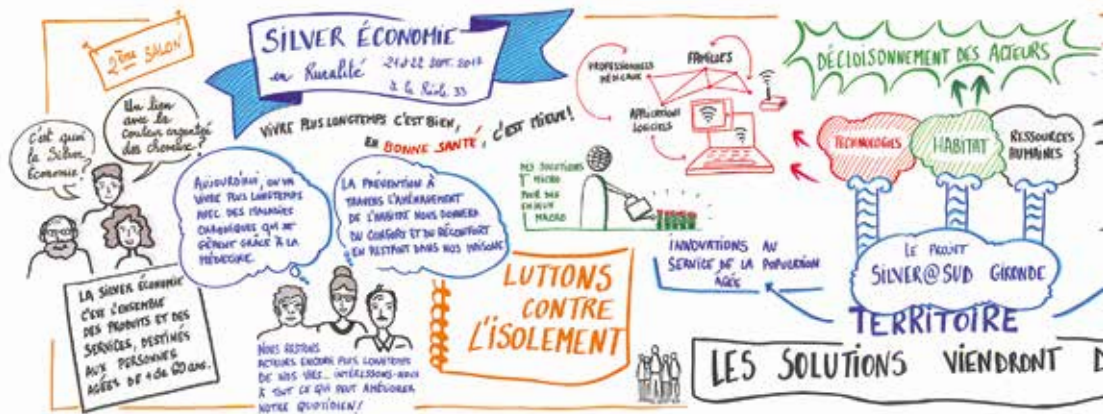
2ème SALON

SILVER ÉCONOMIE en Ruralité 21 & 22 SEPT. 2017 à La Réole 33

VIVRE PLUS LONGTEMPS C'EST BIEN, EN BONNE SANTÉ, C'EST MIEUX!

C'est quoi la Silver Économie?

Un lien avec la couleur argentée des cheveux?

AUJOURD'HUI, ON VA VIVRE PLUS LONGTEMPS AVEC DES MALADIES CHRONIQUES QUI SE GÈRENT GRÂCE À LA MÉDECINE.

LA PRÉVENTION À TRAVERS L'AMÉNAGEMENT DE L'HABITAT NOUS DONNERA DU CONFORT ET DU RÉCONFORT EN RESTANT DANS NOS MAISONS

LA SILVER ÉCONOMIE C'EST L'ENSEMBLE DES PRODUITS ET DES SERVICES, DESTINÉS AUX PERSONNES AGÉES DE + de 60 ans.

NOUS RESTONS ACTEURS ENCORE PLUS LONGTEMPS DE NOS VIES... INTÉRESSONS-NOUS À TOUT CE QUI PEUT AMÉLIORER NOTRE QUOTIDIEN!

LUTTONS CONTRE L'ISOLEMENT

PROFESSIONNELS MÉDICAUX

FAMILLES

APPLICATIONS LOGICIELS

DES SOLUTIONS MICRO POUR DES ENJEUX MACRO

INNOVATIONS AU SERVICE DE LA POPULATION ÂGÉE

DÉCLOISONNEMENT DES ACTEURS

TECHNOLOGIES

HABITAT

RESSOURCES HUMAINES

LE PROJET SILVER@SUD GIRONDE

TERRITOIRE

LES SOLUTIONS VIENDRONT D